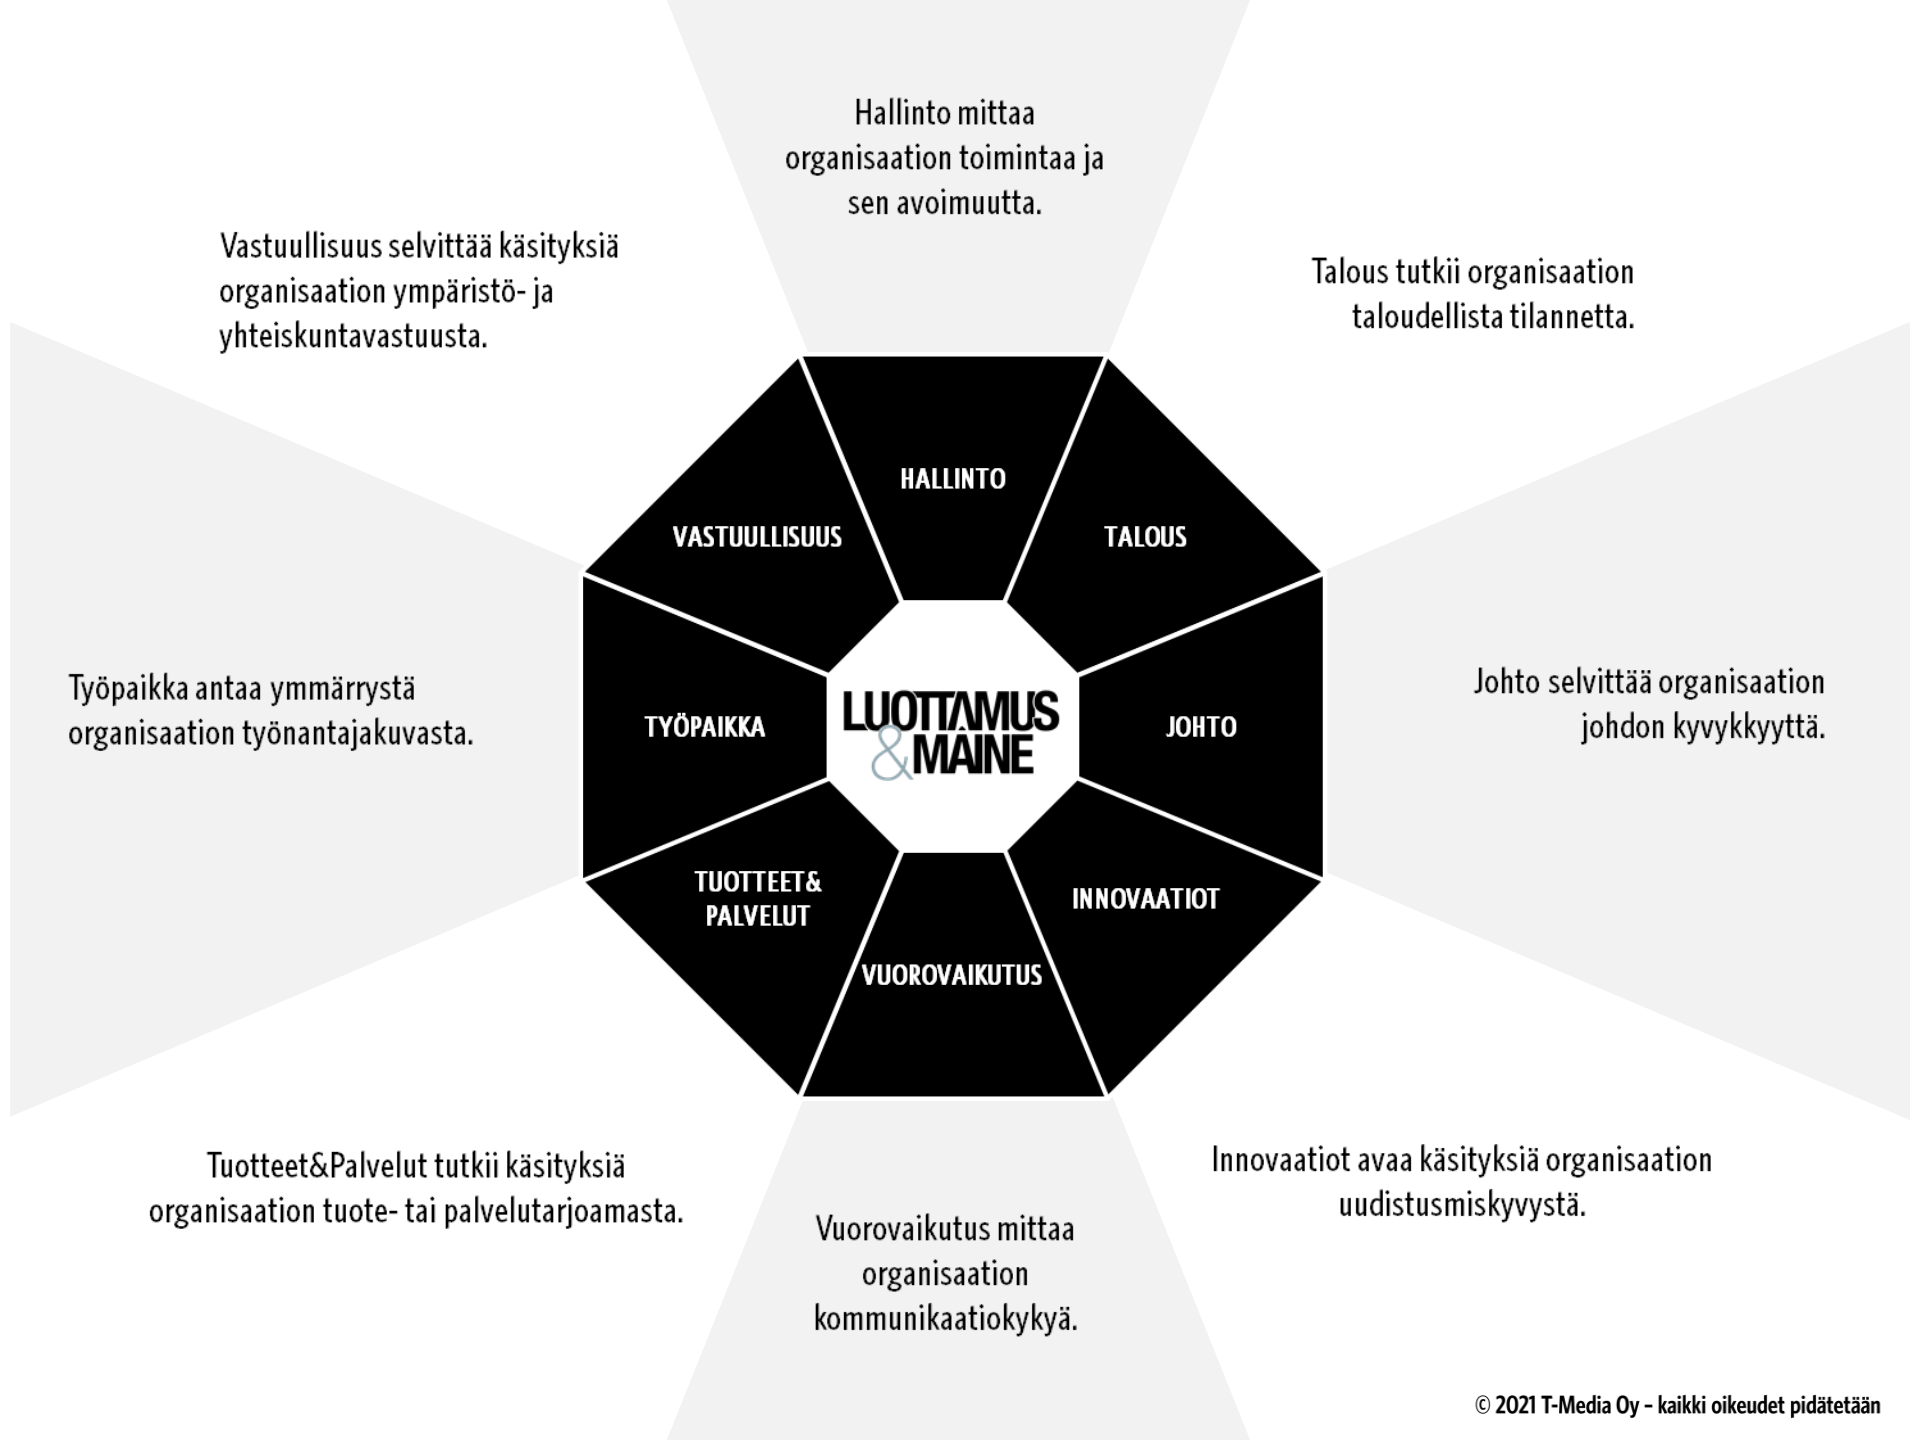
Hallinto mittaa organisaation toimintaa ja sen avoimuutta.

Vastuullisuus selvittää käsityksiä organisaation ympäristö- ja yhteiskuntavastuusta.

Talous tutkii organisaation taloudellista tilannetta.

HALLINTO

VASTUULLISUUS

TALOUS

Työpaikka antaa ymmärrystä organisaation työnantajakuvasta.

TYÖPAIKKA

LUOTTAMUS & MAINE

JOHTO

Johto selvittää organisaation johdon kyvykkyyttä.

TUOTTEET& PALVELUT

INNOVAATIOT

VUOROVAIKUTUS

Tuotteet&Palvelut tutkii käsityksiä organisaation tuote- tai palvelutarjoamasta.

Innovaatiot avaa käsityksiä organisaation uudistusmiskyvystä.

Vuorovaikutus mittaa organisaation kommunikaatiokykyä.

© 2021 T-Media Oy – kaikki oikeudet pidätetään